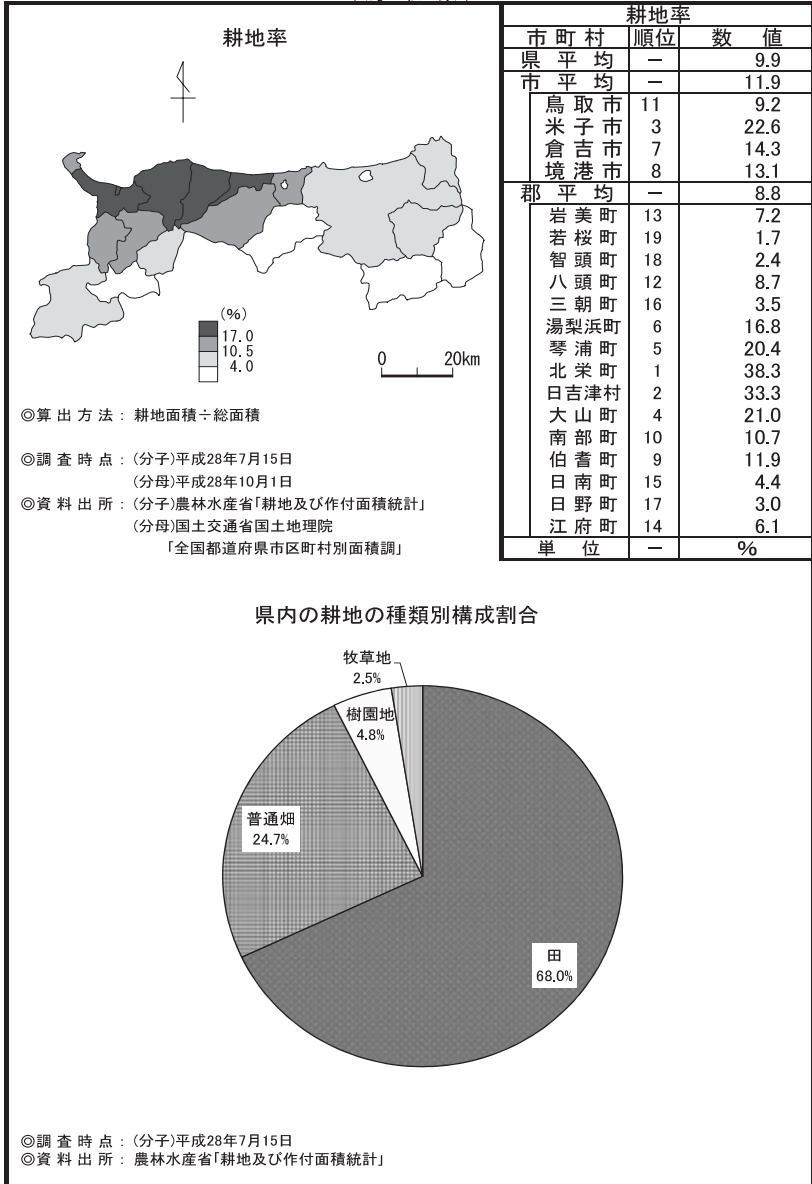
耕地率

(%)
17.0
10.5
4.0

0 20km

◎算 出 方 法： 耕地面積÷総面積

◎調 査 時 点： (分子)平成28年7月15日
(分母)平成28年10月1日
◎資 料 出 所： (分子)農林水産省「耕地及び作付面積統計」
(分母)国土交通省国土地理院
「全国都道府県市区町村別面積調」

| 耕地率 | | |
|---|---|---|
| 市町村 | 順位 | 数値 |
| 県平均 | ― | 9.9 |
| 市平均 | ― | 11.9 |
| 鳥取市 | 11 | 9.2 |
| 米子市 | 3 | 22.6 |
| 倉吉市 | 7 | 14.3 |
| 境港市 | 8 | 13.1 |
| 郡平均 | ― | 8.8 |
| 岩美町 | 13 | 7.2 |
| 若桜町 | 19 | 1.7 |
| 智頭町 | 18 | 2.4 |
| 八頭町 | 12 | 8.7 |
| 三朝町 | 16 | 3.5 |
| 湯梨浜町 | 6 | 16.8 |
| 琴浦町 | 5 | 20.4 |
| 北栄町 | 1 | 38.3 |
| 日吉津村 | 2 | 33.3 |
| 大山町 | 4 | 21.0 |
| 南部町 | 10 | 10.7 |
| 伯耆町 | 9 | 11.9 |
| 日南町 | 15 | 4.4 |
| 日野町 | 17 | 3.0 |
| 江府町 | 14 | 6.1 |
| 単位 | ― | % |

県内の耕地の種類別構成割合

牧草地
2.5%
樹園地
4.8%
普通畑
24.7%
田
68.0%

◎調 査 時 点： (分子)平成28年7月15日
◎資 料 出 所： 農林水産省「耕地及び作付面積統計」